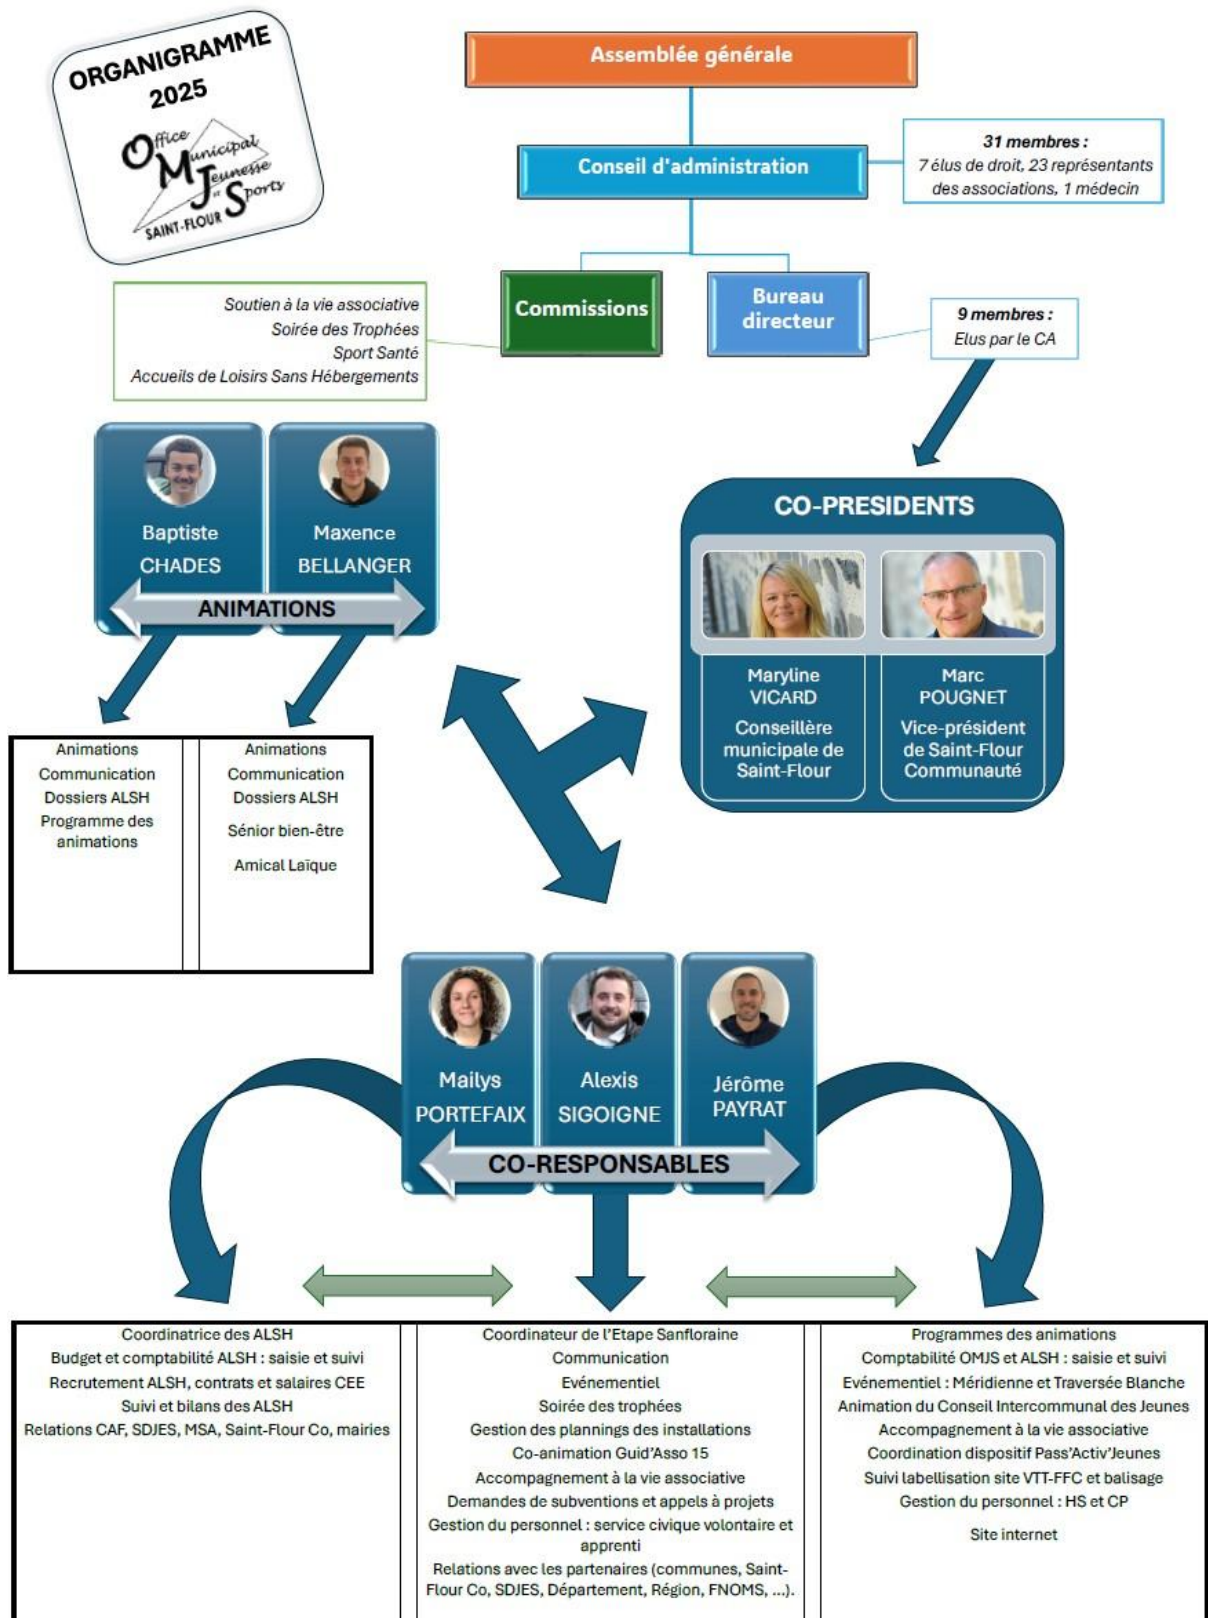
ORGANIGRAMME 2025

Office Municipal Jeunesse et Sports SAINT-FLOUR

Assemblée générale

Conseil d'administration

31 membres :
7 élus de droit, 23 représentants des associations, 1 médecin

Commissions

Bureau directeur

Soutien à la vie associative
Soirée des Trophées
Sport Santé
Accueils de Loisirs Sans Hébergements

9 membres :
Elus par le CA

Baptiste CHADES

Maxence BELLANGER

ANIMATIONS

CO-PRESIDENTS

Maryline VICARD
Conseillère municipale de Saint-Flour

Marc POUGNET
Vice-président de Saint-Flour Communauté

| Animations<br>Communication<br>Dossiers ALSH<br>Programme des animations | Animations<br>Communication<br>Dossiers ALSH<br>Sénior bien-être<br>Amical Laïque |
|---|---|

Mailys PORTEFAIX

Alexis SIGOIGNE

Jérôme PAYRAT

CO-RESPONSABLES

| Coordinatrice des ALSH<br>Budget et comptabilité ALSH : saisie et suivi<br>Recrutement ALSH, contrats et salaires CEE<br>Suivi et bilans des ALSH<br>Relations CAF, SDJES, MSA, Saint-Flour Co, mairies | Coordinateur de l'Etape Sanfloraine<br>Communication<br>Evénementiel<br>Soirée des trophées<br>Gestion des plannings des installations<br>Co-animation Guid'Asso 15<br>Accompagnement à la vie associative<br>Demandes de subventions et appels à projets<br>Gestion du personnel : service civique volontaire et apprenti<br>Relations avec les partenaires (communes, Saint-Flour Co, SDJES, Département, Région, FNOMS, ...). | Programmes des animations<br>Comptabilité OMJS et ALSH : saisie et suivi<br>Evénementiel : Méridienne et Traversée Blanche<br>Animation du Conseil Intercommunal des Jeunes<br>Accompagnement à la vie associative<br>Coordination dispositif Pass'Activ'Jeunes<br>Suivi labellisation site VTT-FFC et balisage<br>Gestion du personnel : HS et CP<br>Site internet |
|---|---|---|